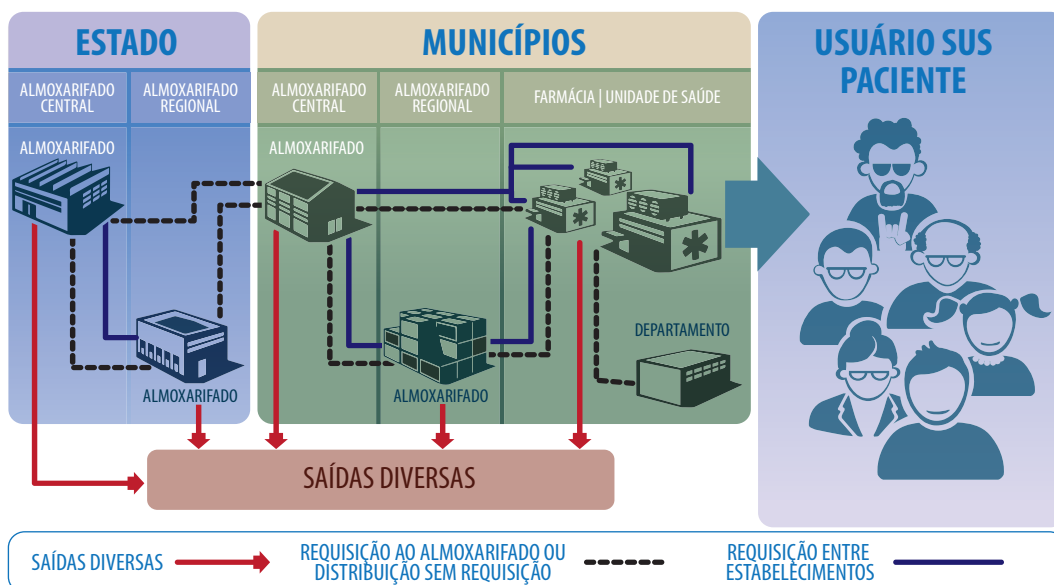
ESTADO

ALMOXARIFADO CENTRAL

ALMOXARIFADO REGIONAL

ALMOXARIFADO

ALMOXARIFADO

MUNICÍPIOS

ALMOXARIFADO CENTRAL

ALMOXARIFADO REGIONAL

FARMÁCIA | UNIDADE DE SAÚDE

ALMOXARIFADO

DEPARTAMENTO

ALMOXARIFADO

USUÁRIO SUS PACIENTE

SAÍDAS DIVERSAS

SAÍDAS DIVERSAS

REQUISIÇÃO AO ALMOXARIFADO OU DISTRIBUIÇÃO SEM REQUISIÇÃO

REQUISIÇÃO ENTRE ESTABELECIMENTOS